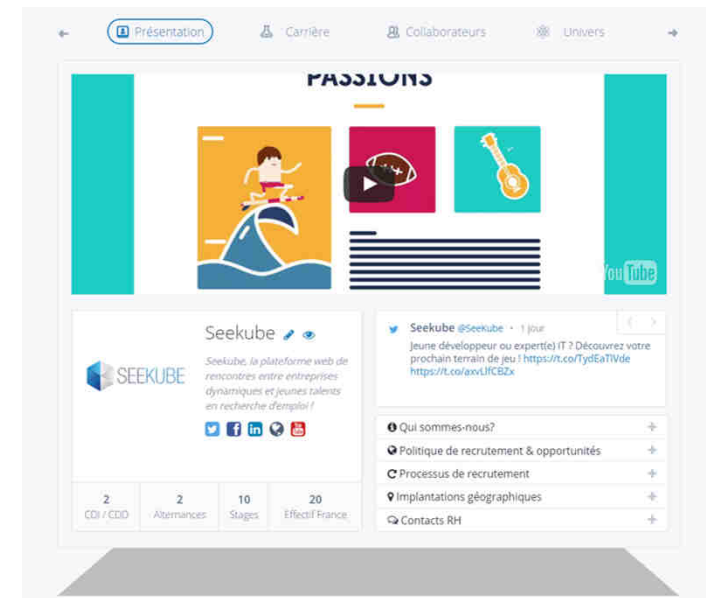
Présentation Carrière Collaborateurs Univers

PASSIONS

You Tube

SEEKUBE

Seekube

Seekube, la plateforme web de rencontres entre entreprises dynamiques et jeunes talents en recherche d'emploi !

| 2 | 2 | 10 | 20 |
|---|---|---|---|
| CDI / CDD | Alternances | Stages | Effectif France |

Seekube @SeeKube · 1 jour
Jeune développeur ou expert(e) IT ? Découvrez votre prochain terrain de jeu ! https://t.co/TydEaTlVde https://t.co/axvLlfCBZx

Qui sommes-nous?
Politique de recrutement & opportunités
Processus de recrutement
Implantations géographiques
Contacts RH